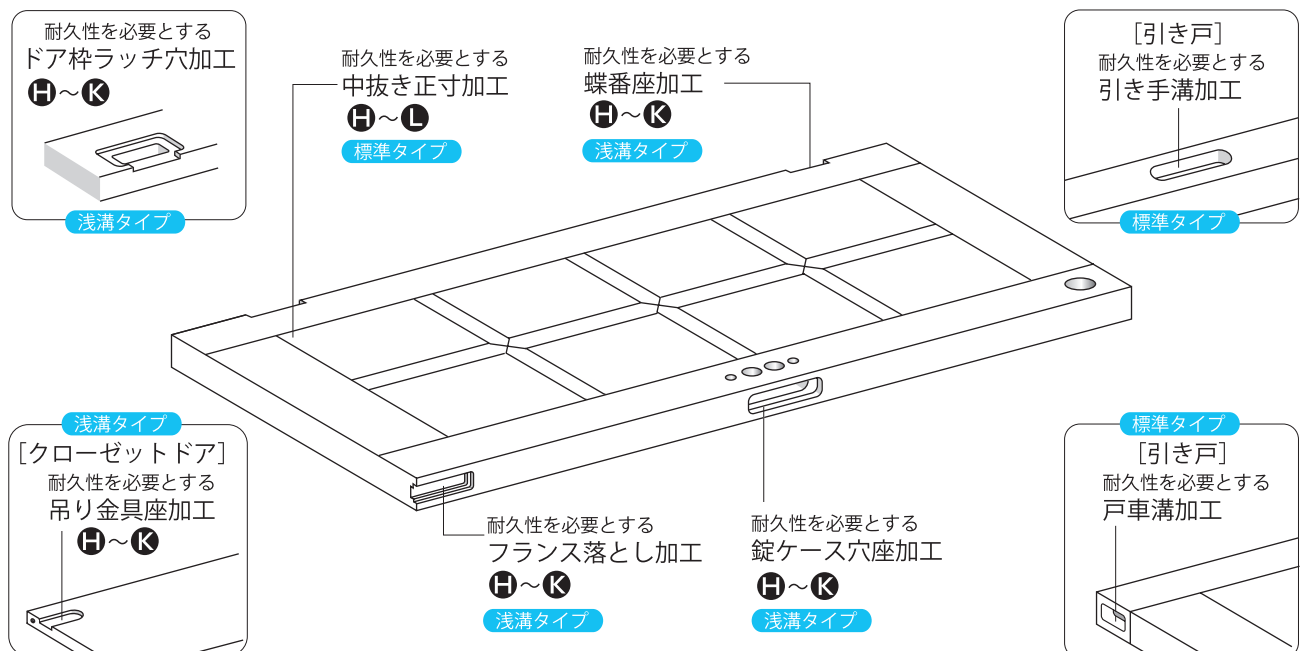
耐久性を必要とする
ドア枠ラッチ穴加工
H～K
浅溝タイプ

耐久性を必要とする
中抜き正寸加工
H～L
標準タイプ

耐久性を必要とする
蝶番座加工
H～K
浅溝タイプ

［引き戸］
耐久性を必要とする
引き手溝加工
標準タイプ

浅溝タイプ
［クローゼットドア］
耐久性を必要とする
吊り金具座加工
H～K

耐久性を必要とする
フランス落とし加工
H～K
浅溝タイプ

耐久性を必要とする
錠ケース穴座加工
H～K
浅溝タイプ

標準タイプ
［引き戸］
耐久性を必要とする
戸車溝加工